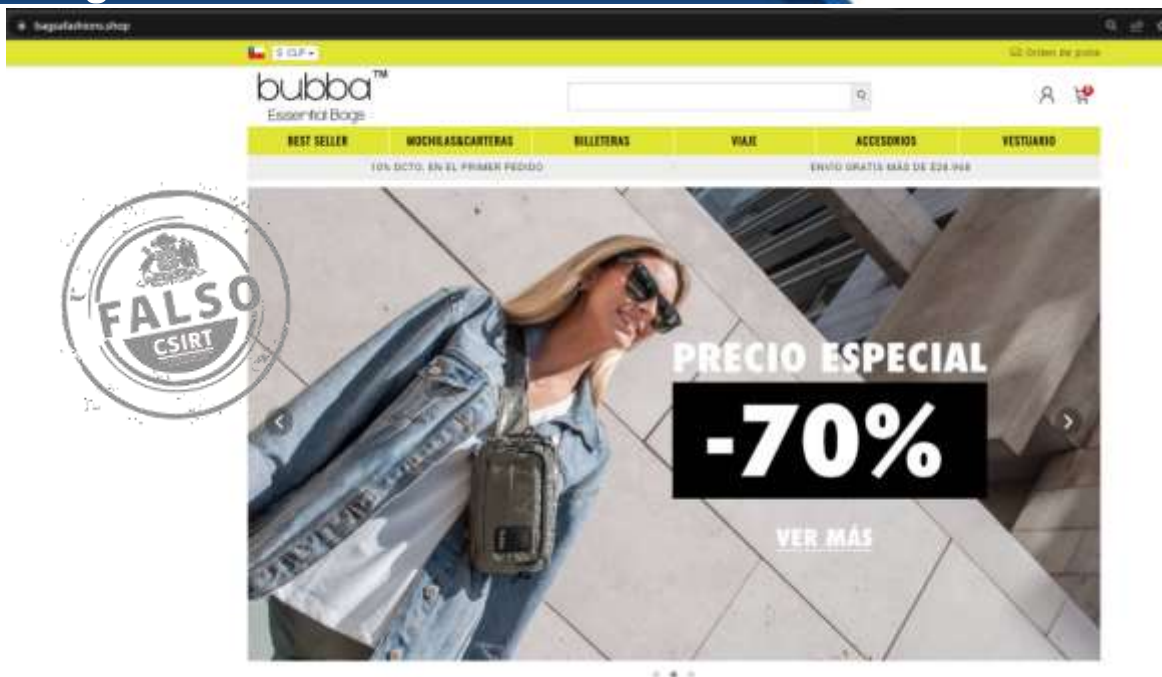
bagsfashions.shop

$ CLP

Orden de pedido

bubba™
Essential Bags

BEST SELLER | MOCHILAS&CARTERAS | BILLETERAS | VIAJE | ACCESORIOS | VESTUARIO

10% DCTO. EN EL PRIMER PEDIDO

ENVIO GRATIS MÁS DE $24.968

FALSO
CSIRT

PRECIO ESPECIAL
-70%
VER MÁS